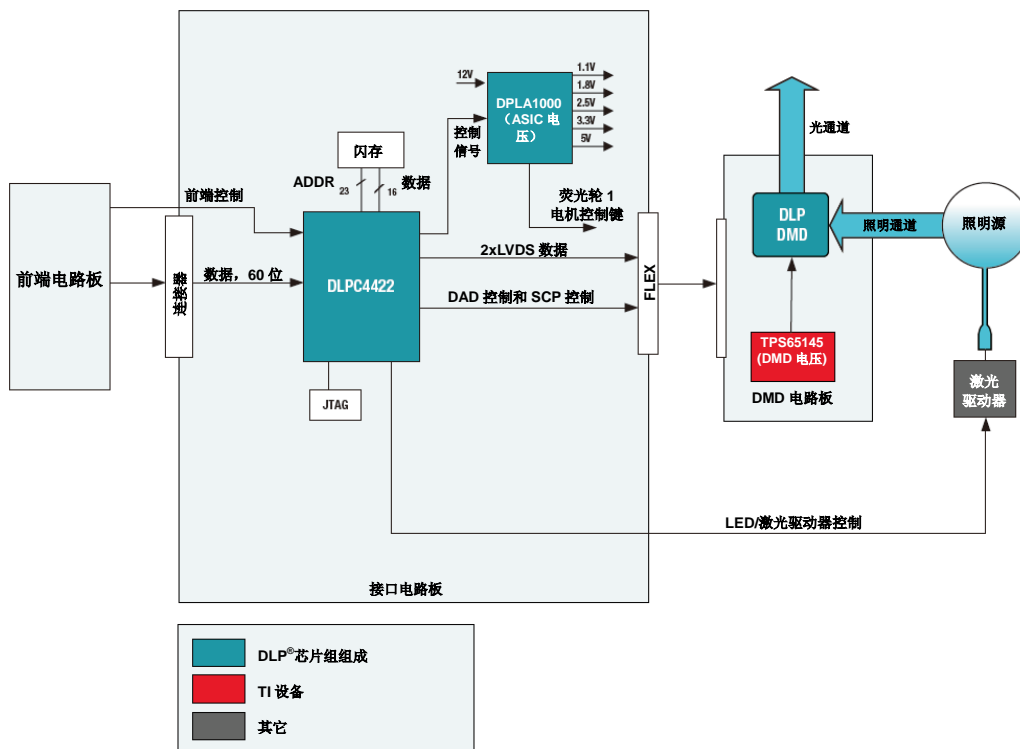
12V
DPLA1000 (ASIC 电压)
1.1V
1.8V
2.5V
3.3V
5V
控制信号
闪存
ADDR
23
16
数据
荧光轮 1 电机控制键
光通道
前端控制
前端电路板
连接器
数据，60 位
DLPC4422
2xLVDS 数据
DAD 控制和 SCP 控制
FLEX
DLP DMD
照明通道
照明源
TPS65145 (DMD 电压)
DMD 电路板
激光驱动器
JTAG
LED/激光驱动器控制
接口电路板
DLP®芯片组组成
TI 设备
其它